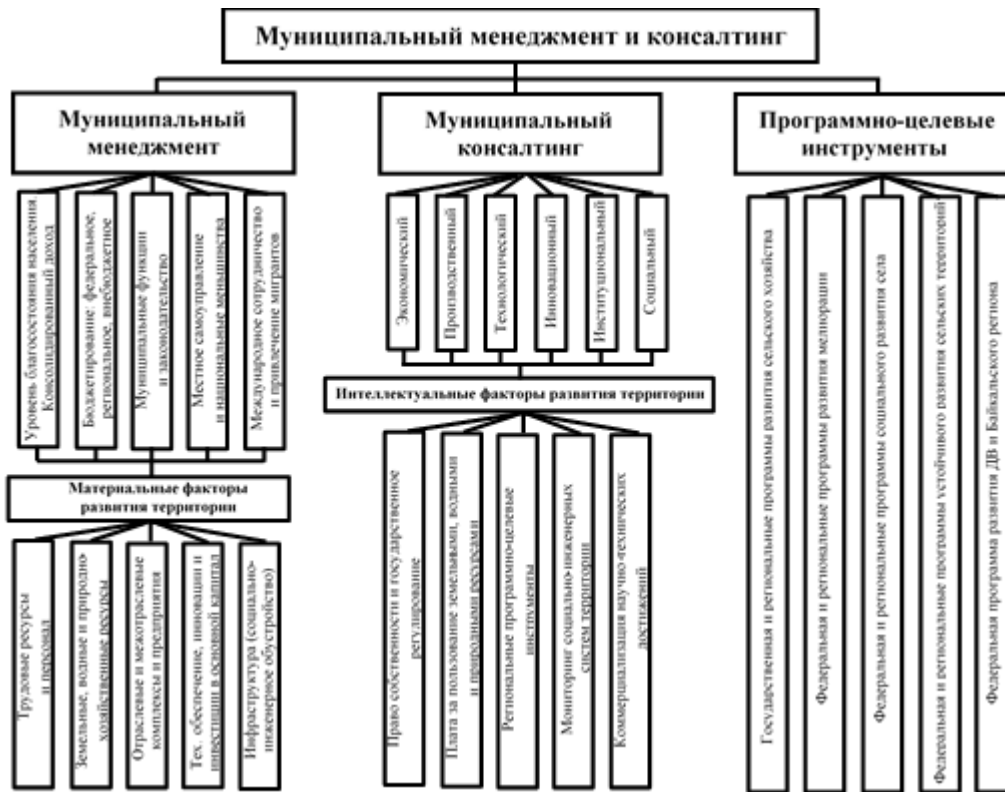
Муниципальный менеджмент и консалтинг

Муниципальный менеджмент

Уровень благосостояния населения. Консолидированный доход

Бюджетирование: федеральное, региональное, внебюджетное

Муниципальные функции и законодательство

Местное самоуправление и национальные меньшинства

Международное сотрудничество и привлечение мигрантов

Материальные факторы развития территории

Трудовые ресурсы и персонал

Земельные, водные и природно-хозяйственные ресурсы

Отраслевые и межотраслевые комплексы и предприятия

Тех. обеспечение, инновации и инвестиции в основной капитал

Инфраструктура (социально-инженерное обустройство)

Муниципальный консалтинг

Экономический

Производственный

Технологический

Инновационный

Институциональный

Социальный

Интеллектуальные факторы развития территории

Право собственности и государственное регулирование

Плата за пользование земельными, водными и природными ресурсами

Региональные программно-целевые инструменты

Мониторинг социально-инженерных систем территории

Коммерциализация научно-технических достижений

Программно-целевые инструменты

Государственная и региональные программы развития сельского хозяйства

Федеральная и региональные программы развития мелиорации

Федеральная и региональные программы социального развития села

Федеральная и региональные программы устойчивого развития сельских территорий

Федеральная программа развития ДВ и Байкальского региона